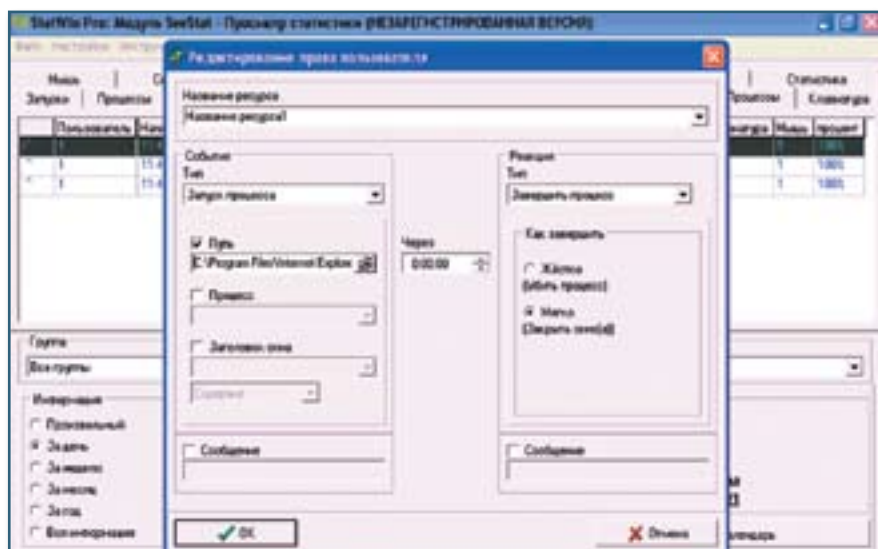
StatWin Pro: Модуль SeeStat - Просмотр статистики (НЕЗАРЕГИСТРИРОВАННАЯ ВЕРСИЯ)

Файл Настройки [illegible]

Мышь
Запуски
Процессы
Статистика
Процессы
Клавиатура

| Пользователь | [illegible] |
|---|---|
| 1 | 11:4 |
| 1 | 11:4 |
| 1 | 11:4 |

| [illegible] | Мышь | процент |
|---|---|---|
| | | 100% |
| | 1 | 100% |
| | 1 | 100% |

Группа
Все группы

Информация
Произвольный
За день
За неделю
За месяц
За год
Вся информация

Редактирование правил пользователя

Название ресурса
Название ресурса1

События
Тип
Запуск процесса

Путь
C:\Program Files\Internet Explor

Процесс

Заголовок окна

Содержит

Сообщение

Через
0:00:00

Реакция
Тип
Завершить процесс

Как завершить
Жёстко
(убить процесс)
Мягко
(Закрыть окно(а))

Сообщение

OK
Отмена

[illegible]